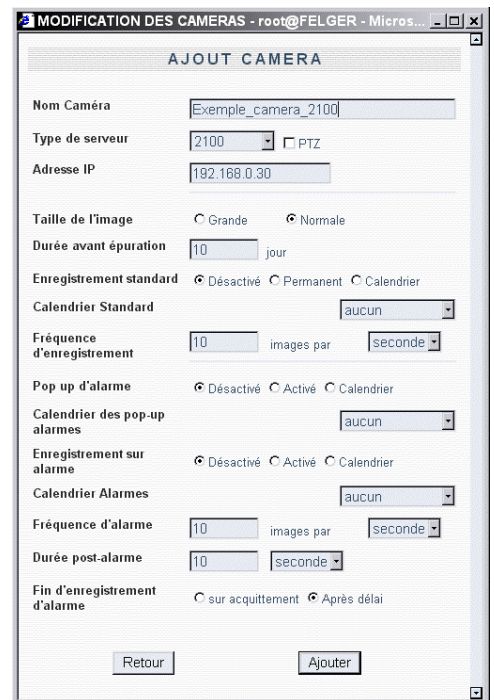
MODIFICATION DES CAMERAS - root@FELGER - Micros...

AJOUT CAMERA

Nom Caméra | Exemple_camera_2100

Type de serveur | 2100 | PTZ

Adresse IP | 192.168.0.30

Taille de l'image | Grande | Normale

Durée avant épuration | 10 | jour

Enregistrement standard | Désactivé | Permanent | Calendrier

Calendrier Standard | aucun

Fréquence d'enregistrement | 10 | images par | seconde

Pop up d'alarme | Désactivé | Activé | Calendrier

Calendrier des pop-up alarmes | aucun

Enregistrement sur alarme | Désactivé | Activé | Calendrier

Calendrier Alarmes | aucun

Fréquence d'alarme | 10 | images par | seconde

Durée post-alarme | 10 | seconde

Fin d'enregistrement d'alarme | sur acquittement | Après délai

Retour

Ajouter